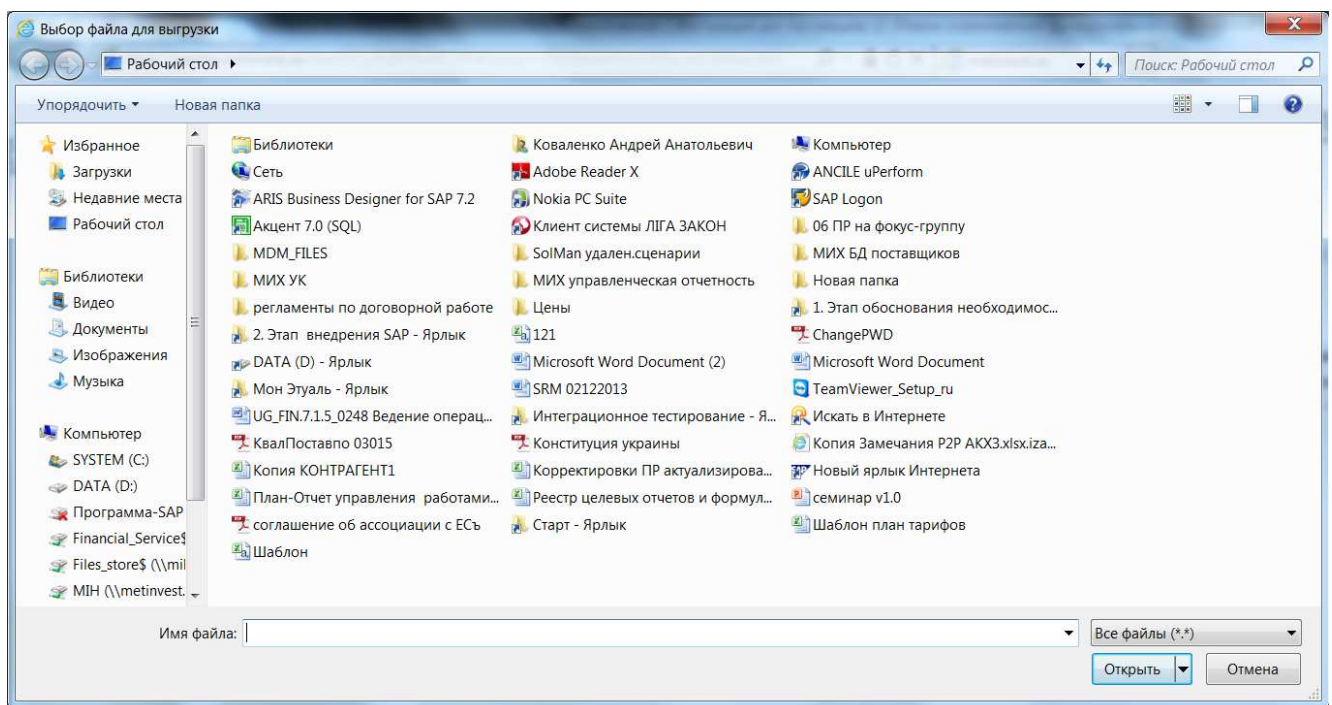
Выбор файла для выгрузки

Рабочий стол ▸

Поиск: Рабочий стол

Упорядочить ▾ Новая папка

Избранное
Загрузки
Недавние места
Рабочий стол

Библиотеки
Видео
Документы
Изображения
Музыка

Компьютер
SYSTEM (C:)
DATA (D:)
Программа-SAP
Financial_Service$
Files_store$ (\\mil
MIH (\\metinvest.

Библиотеки
Сеть
ARIS Business Designer for SAP 7.2
Акцент 7.0 (SQL)
MDM_FILES
МИХ УК
регламенты по договорной работе
2. Этап внедрения SAP - Ярлык
DATA (D) - Ярлык
Мон Этуаль - Ярлык
UG_FIN.7.1.5_0248 Ведение операц...
КвалПоставпо 03015
Копия КОНТРАГЕНТ1
План-Отчет управления работами...
соглашение об ассоциации с ЕСъ
Шаблон

Коваленко Андрей Анатольевич
Adobe Reader X
Nokia PC Suite
Клиент системы ЛІГА ЗАКОН
SolMan удален.сценарии
МИХ управленческая отчетность
Цены
121
Microsoft Word Document (2)
SRM 02122013
Интеграционное тестирование - Я...
Конституция украины
Корректировки ПР актуализирова...
Реестр целевых отчетов и формул...
Старт - Ярлык

Компьютер
ANCILE uPerform
SAP Logon
06 ПР на фокус-группу
МИХ БД поставщиков
Новая папка
1. Этап обоснования необходимос...
ChangePWD
Microsoft Word Document
TeamViewer_Setup_ru
Искать в Интернете
Копия Замечания P2P АКХ3.xlsx.iza...
Новый ярлык Интернета
семинар v1.0
Шаблон план тарифов

Имя файла:
Все файлы (*.*)
Открыть
Отмена